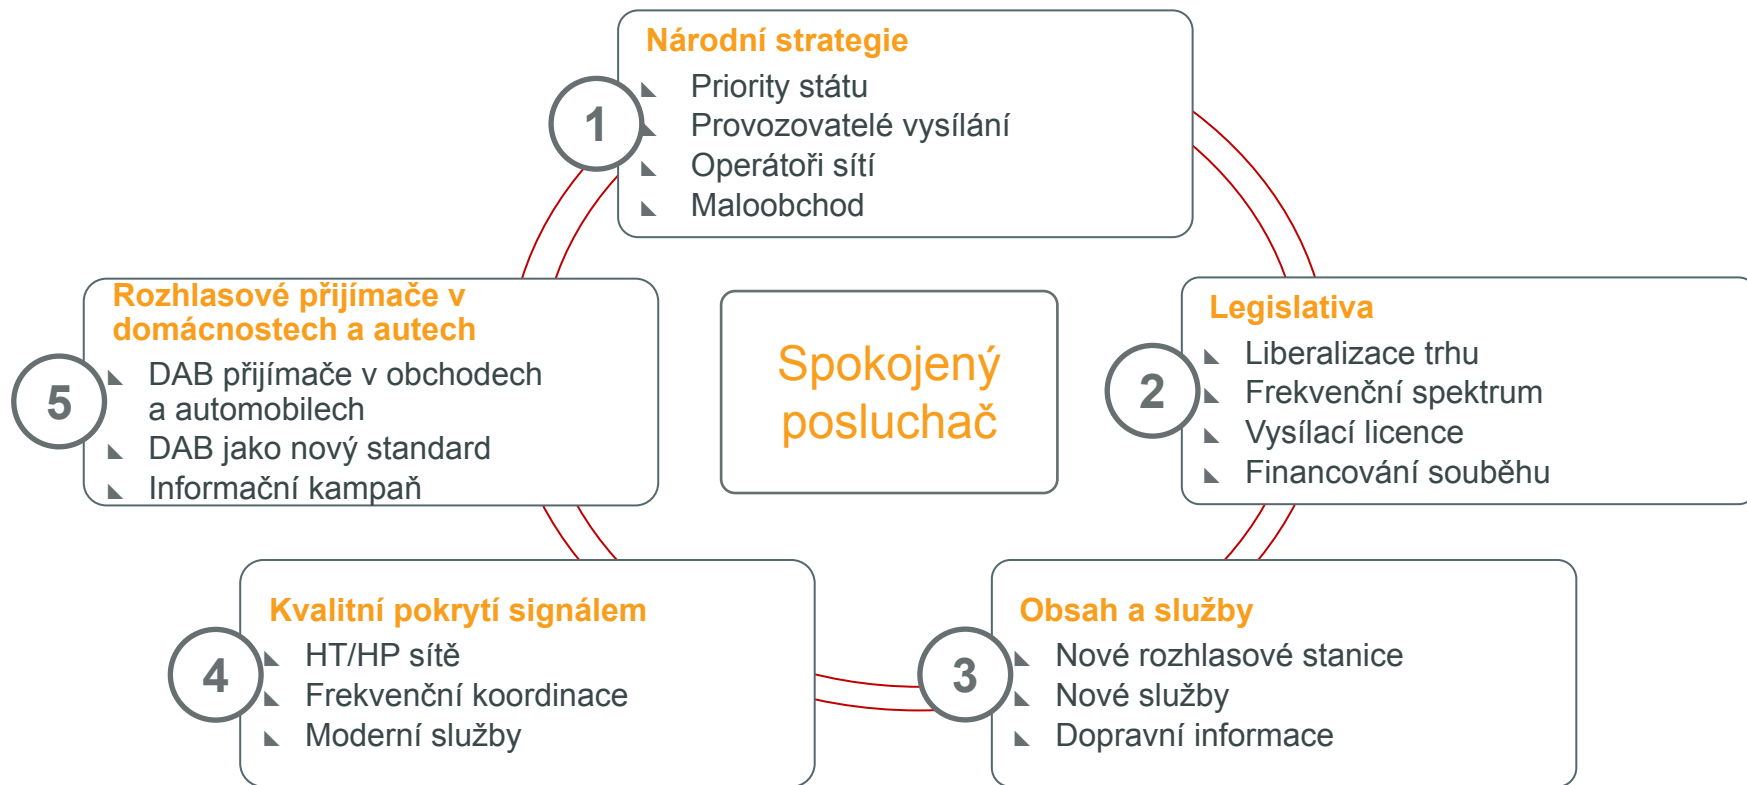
1
Národní strategie
Priority státu
Provozovatelé vysílání
Operátoři sítí
Maloobchod

2
Legislativa
Liberalizace trhu
Frekvenční spektrum
Vysílací licence
Financování souběhu

3
Obsah a služby
Nové rozhlasové stanice
Nové služby
Dopravní informace

4
Kvalitní pokrytí signálem
HT/HP sítě
Frekvenční koordinace
Moderní služby

5
Rozhlasové přijímače v domácnostech a autech
DAB přijímače v obchodech a automobilech
DAB jako nový standard
Informační kampaň

Spokojený posluchač